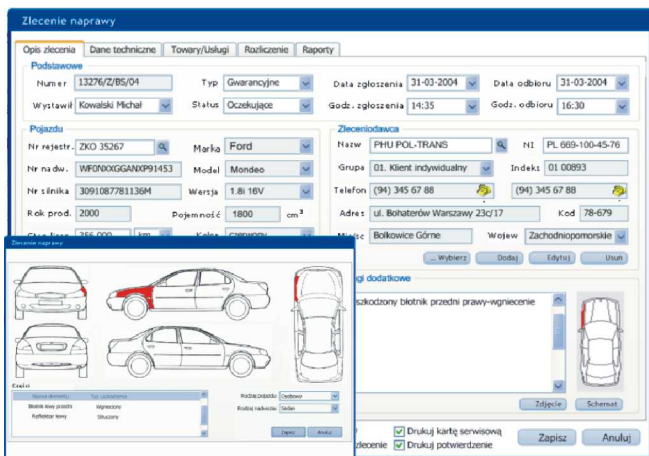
Zlecenie naprawy

Opis zlecenia | Dane techniczne | Towary/Usługi | Rozliczenie | Raporty

Podstawowe

Numer 13276/Z/BS/04
Typ Gwarancyjne
Data zgłoszenia 31-03-2004
Data odbioru 31-03-2004
Wystawił Kowalski Michał
Status Oczekujące
Godz. zgłoszenia 14:35
Godz. odbioru 16:30

Pojazdu

Nr rejestr. ZKO 35267
Marka Ford
Nr nadw. WF0NXXGGANXP91453
Model Mondeo
Nr silnika 3091087781136M
Wersja 1.8i 16V
Rok prod. 2000
Pojemność 1800 cm³
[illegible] 356 000 km
Kolor czerwony

Zleceniodawca

Nazw PHU POL-TRANS
NI PL 669-100-45-76
Grupa 01. Klient indywidualny
Indeks 01 00893
Telefon (94) 345 67 88
(94) 345 67 88
Adres ul. Bohaterów Warszawy 23c/17
Kod 78-679
Miasto Bolkowice Górne
Wojew Zachodniopomorskie

... Wybierz | Dodaj | Edytuj | Usuń

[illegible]gi dodatkowe

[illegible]szkodzony błotnik przedni prawy-wgniecenie

Zdjęcie | Schemat

Drukuj kartę serwisową
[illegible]zlecenie | Drukuj potwierdzenie

Zapisz | Anuluj

Zlecenie naprawy

Części
Nazwa elementu | Typ uszkodzenia
Błotnik lewy przedni | Wgniecenie
Reflektor lewy | Stłuczony

Rodzaj pojazdu Osobowy
Rodzaj nadwozia Sedan

Zapisz | Anuluj